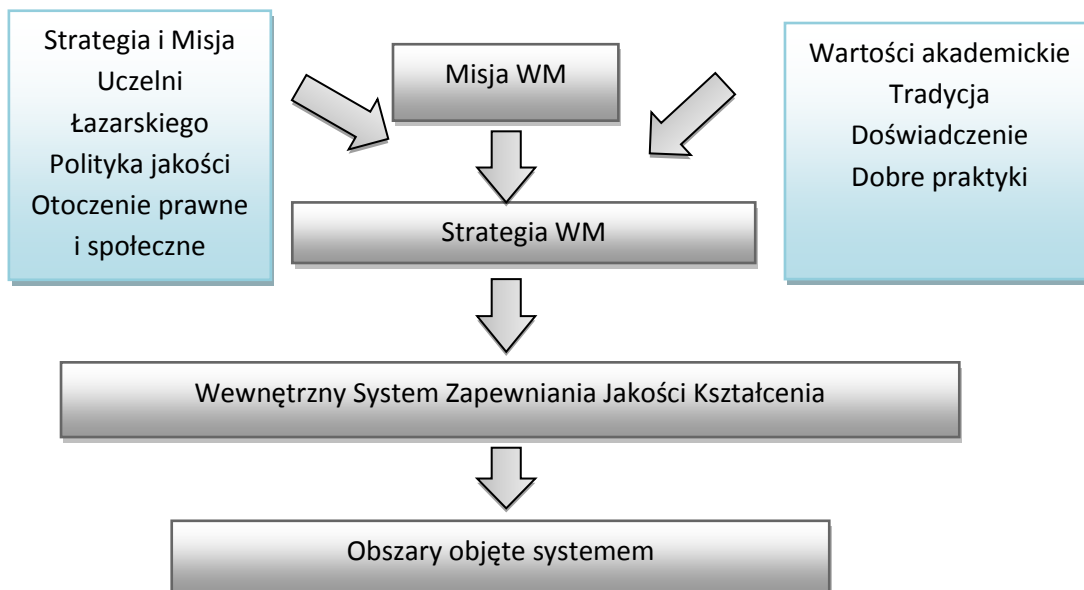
Strategia i Misja Uczelni Łazarskiego
Polityka jakości
Otoczenie prawne i społeczne

Misja WM

Wartości akademickie
Tradycja
Doświadczenie
Dobre praktyki

Strategia WM

Wewnętrzny System Zapewniania Jakości Kształcenia

Obszary objęte systemem